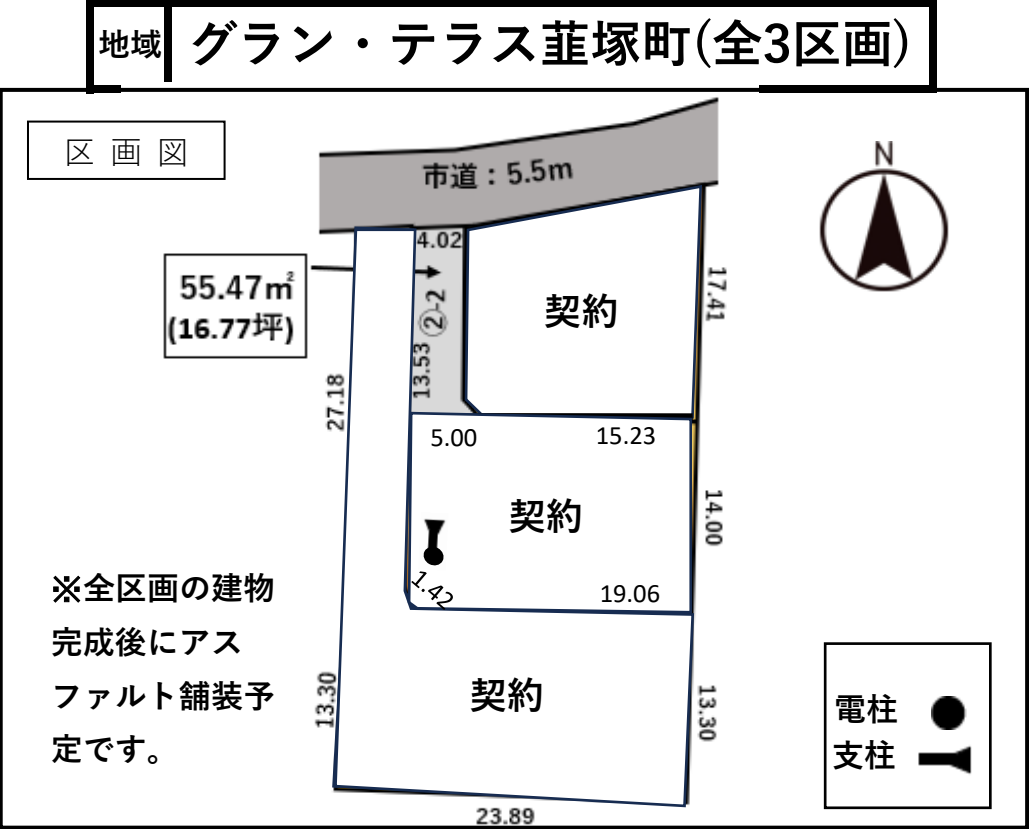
地域 グラン・テラス韮塚町(全3区画)

区 画 図

市道：5.5m

N

55.47㎡
(16.77坪)

4.02
②-2
13.53
17.41
27.18
契約
5.00
15.23
14.00
契約
1.42
19.06
13.30
契約
13.30
23.89

※全区画の建物完成後にアスファルト舗装予定です。

電柱
支柱